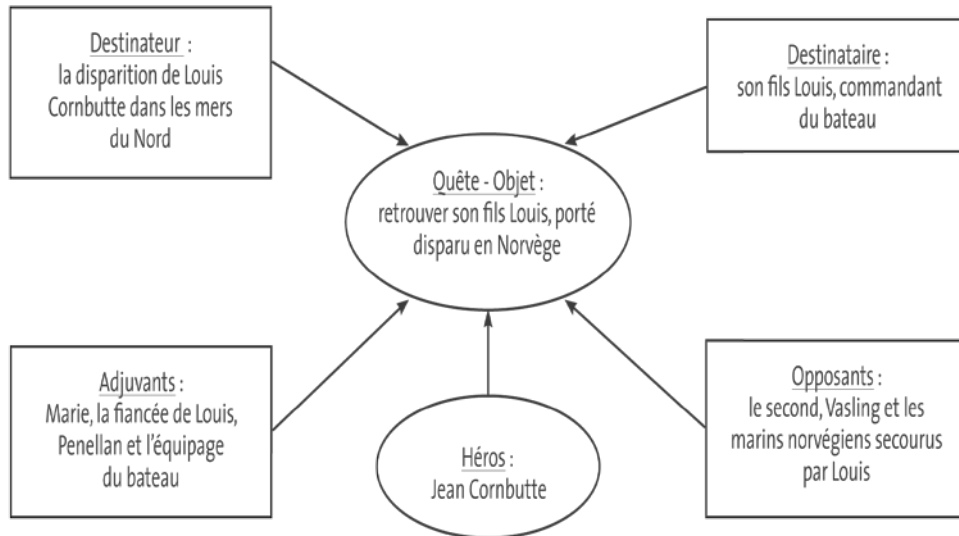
Destinateur :
la disparition de Louis Cornbutte dans les mers du Nord

Destinataire :
son fils Louis, commandant du bateau

Quête - Objet :
retrouver son fils Louis, porté disparu en Norvège

Adjuvants :
Marie, la fiancée de Louis, Penellan et l'équipage du bateau

Héros :
Jean Cornbutte

Opposants :
le second, Vasling et les marins norvégiens secourus par Louis